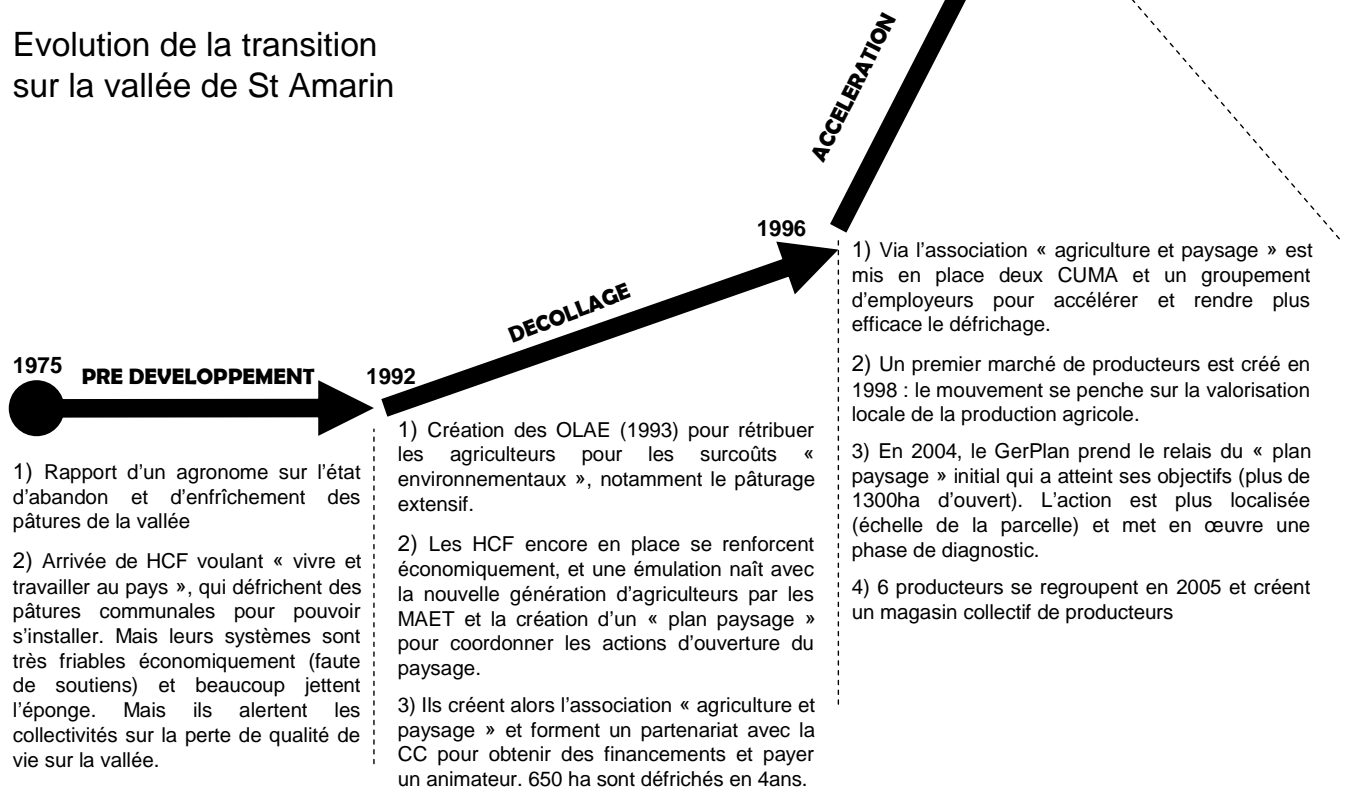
Evolution de la transition sur la vallée de St Amarin

ACCELERATION

1996

DECOLLAGE

1975 PRE DEVELOPPEMENT 1992

1) Rapport d'un agronome sur l'état d'abandon et d'enfrîchement des pâtures de la vallée

2) Arrivée de HCF voulant « vivre et travailler au pays », qui défrichent des pâtures communales pour pouvoir s'installer. Mais leurs systèmes sont très friables économiquement (faute de soutiens) et beaucoup jettent l'éponge. Mais ils alertent les collectivités sur la perte de qualité de vie sur la vallée.

1) Création des OLAE (1993) pour rétribuer les agriculteurs pour les surcoûts « environnementaux », notamment le pâturage extensif.

2) Les HCF encore en place se renforcent économiquement, et une émulation naît avec la nouvelle génération d'agriculteurs par les MAET et la création d'un « plan paysage » pour coordonner les actions d'ouverture du paysage.

3) Ils créent alors l'association « agriculture et paysage » et forment un partenariat avec la CC pour obtenir des financements et payer un animateur. 650 ha sont défrichés en 4ans.

1) Via l'association « agriculture et paysage » est mis en place deux CUMA et un groupement d'employeurs pour accélérer et rendre plus efficace le défrichage.

2) Un premier marché de producteurs est créé en 1998 : le mouvement se penche sur la valorisation locale de la production agricole.

3) En 2004, le GerPlan prend le relais du « plan paysage » initial qui a atteint ses objectifs (plus de 1300ha d'ouvert). L'action est plus localisée (échelle de la parcelle) et met en œuvre une phase de diagnostic.

4) 6 producteurs se regroupent en 2005 et créent un magasin collectif de producteurs